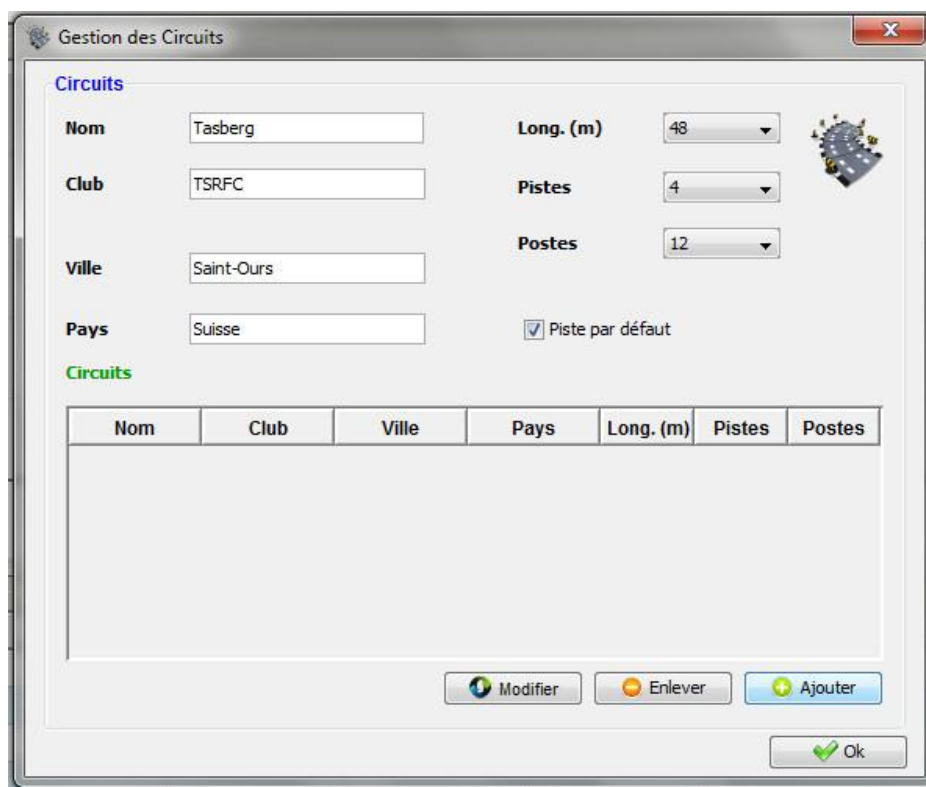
Gestion des Circuits

Circuits

Nom Tasberg

Club TSRFC

Ville Saint-Ours

Pays Suisse

Long. (m) 48

Pistes 4

Postes 12

Piste par défaut

Circuits

| Nom | Club | Ville | Pays | Long. (m) | Pistes | Postes |
|---|---|---|---|---|---|---|

Modifier Enlever Ajouter

Ok